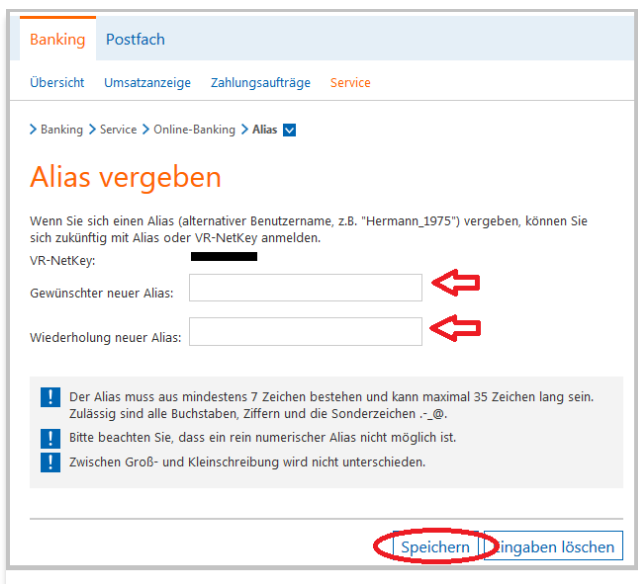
Banking Postfach

Übersicht Umsatzanzeige Zahlungsaufträge Service

> Banking > Service > Online-Banking > Alias

Alias vergeben

Wenn Sie sich einen Alias (alternativer Benutzername, z.B. "Hermann_1975") vergeben, können Sie sich zukünftig mit Alias oder VR-NetKey anmelden.

VR-NetKey:

Gewünschter neuer Alias:

Wiederholung neuer Alias:

Der Alias muss aus mindestens 7 Zeichen bestehen und kann maximal 35 Zeichen lang sein. Zulässig sind alle Buchstaben, Ziffern und die Sonderzeichen .-_@.

Bitte beachten Sie, dass ein rein numerischer Alias nicht möglich ist.

Zwischen Groß- und Kleinschreibung wird nicht unterschieden.

Speichern Eingaben löschen